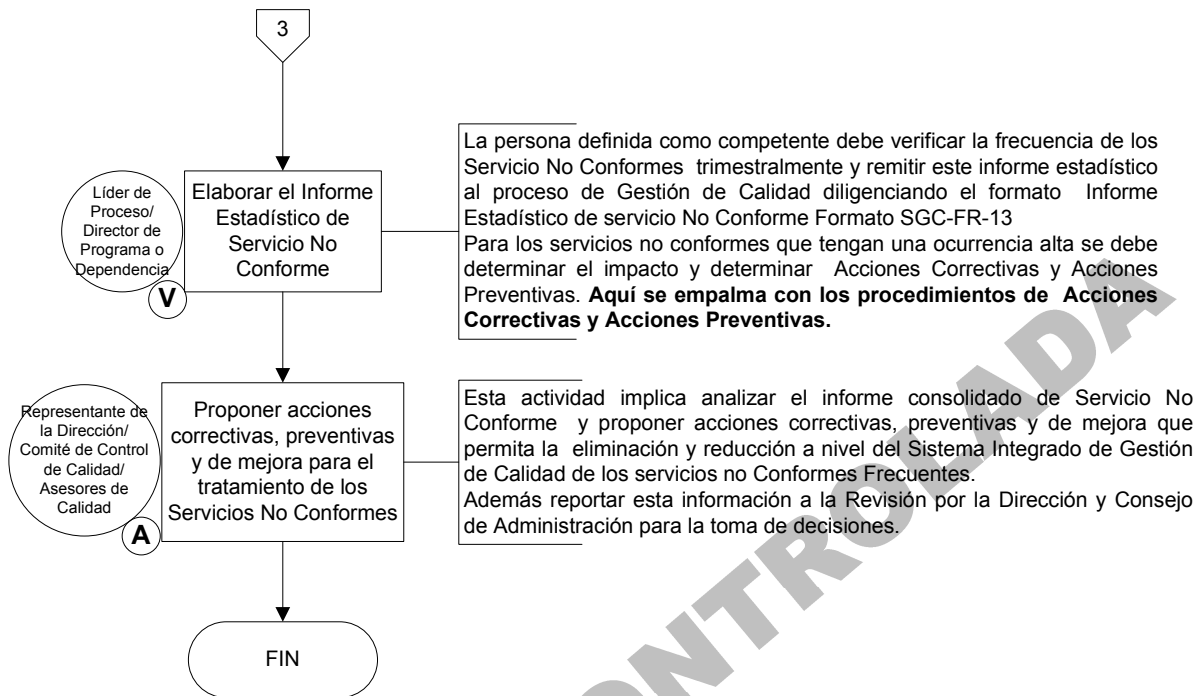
3

Líder de Proceso/ Director de Programa o Dependencia

Elaborar el Informe Estadístico de Servicio No Conforme

V

La persona definida como competente debe verificar la frecuencia de los Servicio No Conformes trimestralmente y remitir este informe estadístico al proceso de Gestión de Calidad diligenciando el formato Informe Estadístico de servicio No Conforme Formato SGC-FR-13
Para los servicios no conformes que tengan una ocurrencia alta se debe determinar el impacto y determinar Acciones Correctivas y Acciones Preventivas. **Aquí se empalma con los procedimientos de Acciones Correctivas y Acciones Preventivas.**

Representante de la Dirección/ Comité de Control de Calidad/ Asesores de Calidad

Proponer acciones correctivas, preventivas y de mejora para el tratamiento de los Servicios No Conformes

A

Esta actividad implica analizar el informe consolidado de Servicio No Conforme y proponer acciones correctivas, preventivas y de mejora que permita la eliminación y reducción a nivel del Sistema Integrado de Gestión de Calidad de los servicios no Conformes Frecuentes.
Además reportar esta información a la Revisión por la Dirección y Consejo de Administración para la toma de decisiones.

FIN

NO CONTROLADA